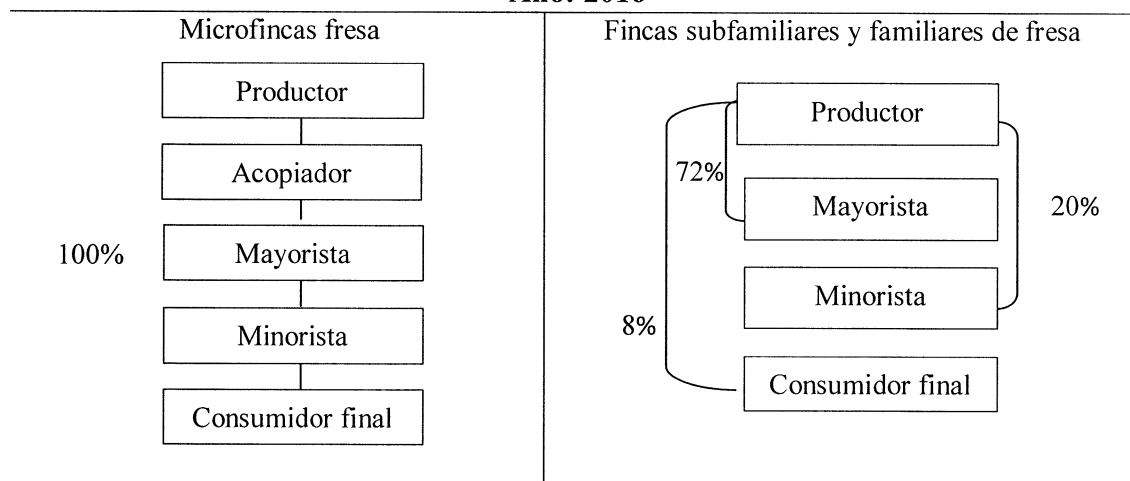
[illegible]

| Microfincas fresa | Fincas subfamiliares y familiares de fresa |
|---|---|
| Productor | Productor |
| Acopiador | 72% |
| 100% Mayorista | Mayorista 20% |
| Minorista | Minorista |
| Consumidor final | 8% Consumidor final |